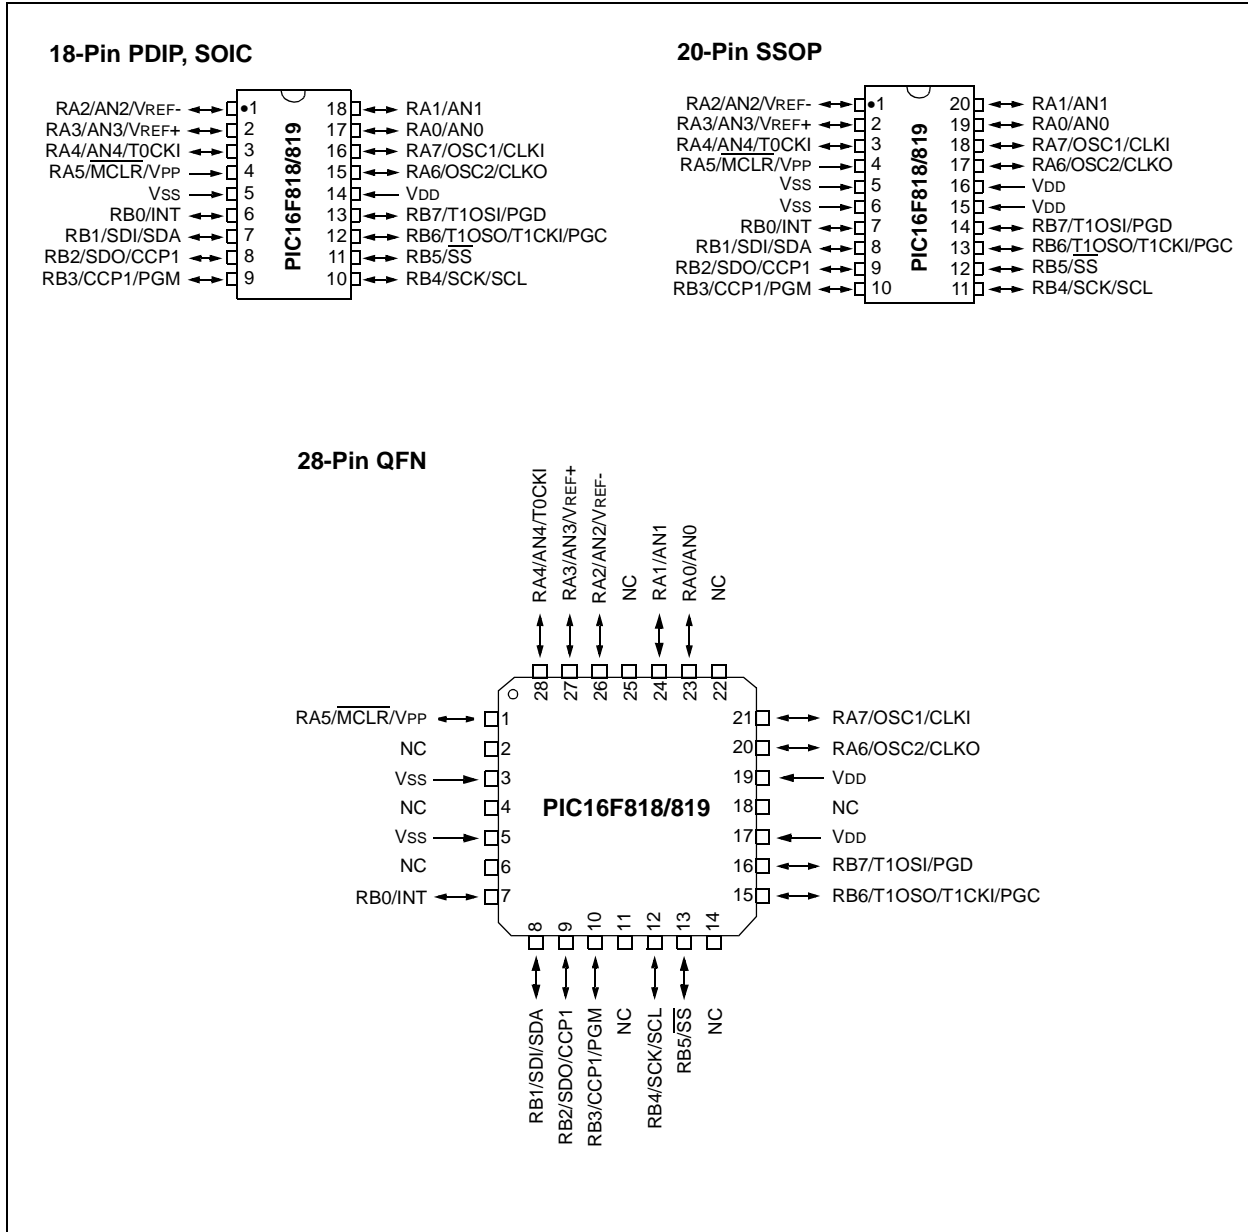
18-Pin PDIP, SOIC

RA2/AN2/VREF- 1
RA3/AN3/VREF+ 2
RA4/AN4/T0CKI 3
RA5/$\overline{MCLR}$/VPP 4
VSS 5
RB0/INT 6
RB1/SDI/SDA 7
RB2/SDO/CCP1 8
RB3/CCP1/PGM 9

PIC16F818/819

18 RA1/AN1
17 RA0/AN0
16 RA7/OSC1/CLKI
15 RA6/OSC2/CLKO
14 VDD
13 RB7/T1OSI/PGD
12 RB6/$\overline{T1}$OSO/T1CKI/PGC
11 RB5/$\overline{SS}$
10 RB4/SCK/SCL

20-Pin SSOP

RA2/AN2/VREF- 1
RA3/AN3/VREF+ 2
RA4/AN4/T0CKI 3
RA5/$\overline{MCLR}$/VPP 4
VSS 5
VSS 6
RB0/INT 7
RB1/SDI/SDA 8
RB2/SDO/CCP1 9
RB3/CCP1/PGM 10

PIC16F818/819

20 RA1/AN1
19 RA0/AN0
18 RA7/OSC1/CLKI
17 RA6/OSC2/CLKO
16 VDD
15 VDD
14 RB7/T1OSI/PGD
13 RB6/$\overline{T1}$OSO/T1CKI/PGC
12 RB5/$\overline{SS}$
11 RB4/SCK/SCL

28-Pin QFN

RA4/AN4/T0CKI 28
RA3/AN3/VREF+ 27
RA2/AN2/VREF- 26
NC 25
RA1/AN1 24
RA0/AN0 23
NC 22

RA5/$\overline{MCLR}$/VPP 1
NC 2
VSS 3
NC 4
VSS 5
NC 6
RB0/INT 7

PIC16F818/819

21 RA7/OSC1/CLKI
20 RA6/OSC2/CLKO
19 VDD
18 NC
17 VDD
16 RB7/T1OSI/PGD
15 RB6/T1OSO/T1CKI/PGC

8 RB1/SDI/SDA
9 RB2/SDO/CCP1
10 RB3/CCP1/PGM
11 NC
12 RB4/SCK/SCL
13 RB5/$\overline{SS}$
14 NC